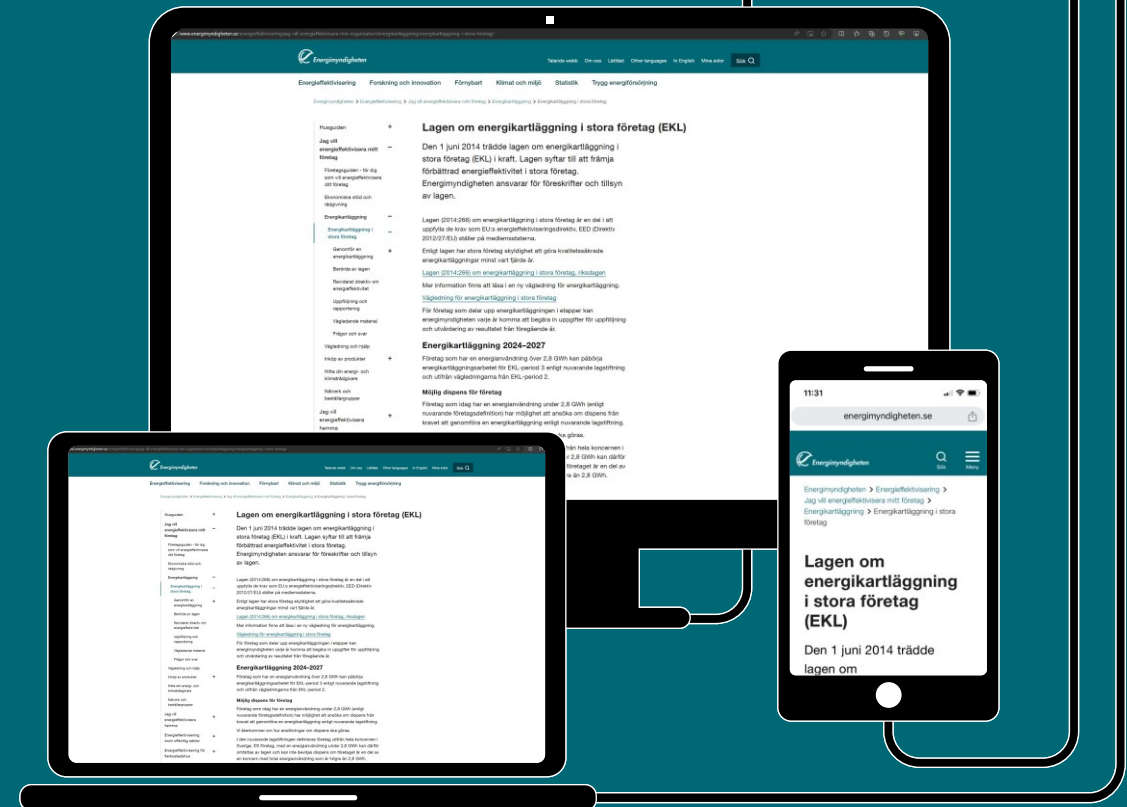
www.energimyndigheten.se/energieffektivisering/jag-vill-energieffektivisera-min-organisation/energikartlaggning/energikartlaggning-i-stora-foretag/

Energimyndigheten

Talande webb Om oss Lättläst Other languages In English Mina sidor Sök

Energieffektivisering Forskning och innovation Förnybart Klimat och miljö Statistik Trygg energiförsörjning

Energimyndigheten > Energieffektivisering > Jag vill energieffektivisera mitt företag > Energikartläggning > Energikartläggning i stora företag

Husguiden +
Jag vill energieffektivisera mitt företag −
Företagsguiden - för dig som vill energieffektivisera ditt företag
Ekonomiska stöd och rådgivning
Energikartläggning −
Energikartläggning i stora företag −
Genomför en energikartläggning
Beträffande lagen
Reviderat direktiv om energieffektivitet
Uppföljning och rapportering
Vägledande material
Frågor och svar
Vägledning och hjälp
Inköp av produkter +
Hitta din energi- och klimatrådgivare
Nätverk och beställargrupper
Jag vill energieffektivisera hemma +

Lagen om energikartläggning i stora företag (EKL)

Den 1 juni 2014 trädde lagen om energikartläggning i stora företag (EKL) i kraft. Lagen syftar till att främja förbättrad energieffektivitet i stora företag. Energimyndigheten ansvarar för föreskrifter och tillsyn av lagen.

Lagen (2014:266) om energikartläggning i stora företag är en del i att uppfylla de krav som EU:s energieffektiviseringsdirektiv, EED (Direktiv 2012/27/EU) ställer på medlemsstaterna.

Enligt lagen har stora företag skyldighet att göra kvalitetssäkrade energikartläggningar minst vart fjärde år.

Lagen (2014:266) om energikartläggning i stora företag, riksdagen

Mer information finns att läsa i en ny vägledning för energikartläggning.

Vägledning för energikartläggning i stora företag

För företag som delar upp energikartläggningen i etapper kan energimyndigheten varje år komma att begära in uppgifter för uppföljning och utvärdering av resultatet från föregående år.

Energikartläggning 2024–2027

Företag som har en energianvändning över 2,8 GWh kan påbörja energikartläggningsarbetet för EKL-period 3 enligt nuvarande lagstiftning och utifrån vägledningarna från EKL-period 2.

Möjlig dispens för företag

Företag som idag har en energianvändning under 2,8 GWh (enligt nuvarande företagsdefinition) har möjlighet att ansöka om dispens från kravet att genomföra en energikartläggning enligt nuvarande lagstiftning.

Vi återkommer om hur ansökningar om dispens ska göras.

I den nuvarande lagstiftningen definieras företag utifrån hela koncernen i Sverige. Ett företag, med en energianvändning under 2,8 GWh kan därför omfattas av lagen och kan inte beviljas dispens om företaget är en del av en koncern med total energianvändning som är högre än 2,8 GWh.

11:31
energimyndigheten.se
Energimyndigheten
Sök Meny
Energimyndigheten > Energieffektivisering > Jag vill energieffektivisera mitt företag > Energikartläggning > Energikartläggning i stora företag

Lagen om energikartläggning i stora företag (EKL)

Den 1 juni 2014 trädde lagen om